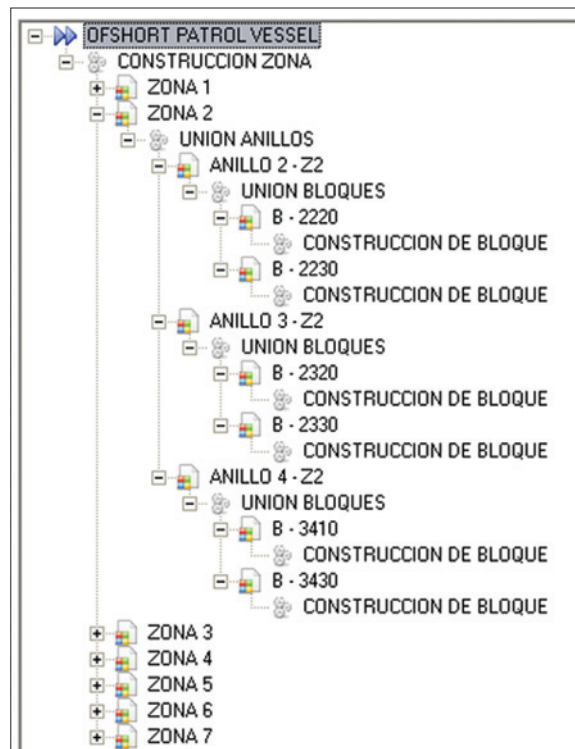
OFSHORT PATROL VESSEL
CONSTRUCCION ZONA
ZONA 1
ZONA 2
UNION ANILLOS
ANILLO 2 - Z2
UNION BLOQUES
B - 2220
CONSTRUCCION DE BLOQUE
B - 2230
CONSTRUCCION DE BLOQUE
ANILLO 3 - Z2
UNION BLOQUES
B - 2320
CONSTRUCCION DE BLOQUE
B - 2330
CONSTRUCCION DE BLOQUE
ANILLO 4 - Z2
UNION BLOQUES
B - 3410
CONSTRUCCION DE BLOQUE
B - 3430
CONSTRUCCION DE BLOQUE
ZONA 3
ZONA 4
ZONA 5
ZONA 6
ZONA 7